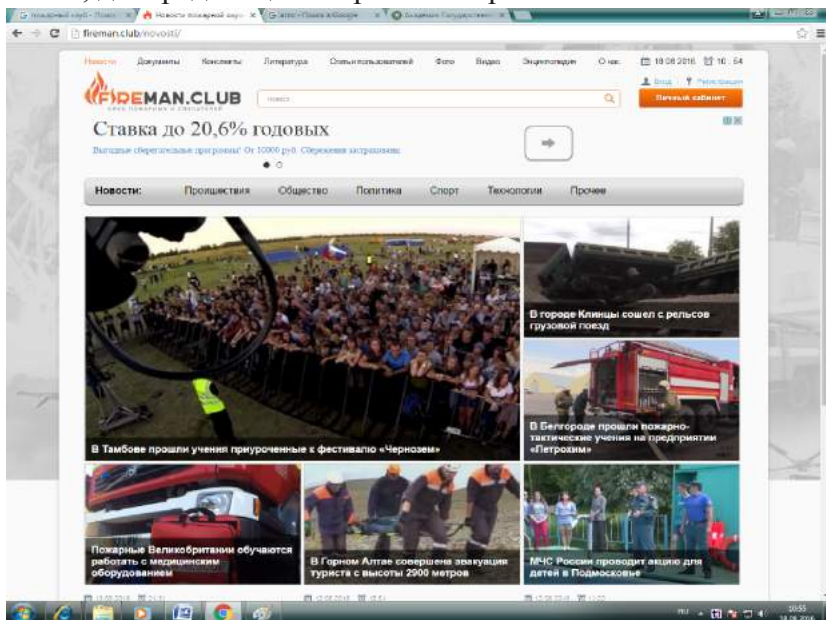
fireman.club/novosti/

Новости Документы Конспекты Литература Статьи пользователей Фото Видео Энциклопедия О нас 18.08.2016 10:54

Вход Регистрация

FIREMAN.CLUB

Личный кабинет

Ставка до 20,6% годовых

Выгодные сберегательные программы! От 10000 руб. Сбережения застрахованы

Новости: Происшествия Общество Политика Спорт Технологии Прочее

В Тамбове прошли учения приуроченные к фестивалю «Чернозем»

В городе Клинцы сошел с рельсов грузовой поезд

В Белгороде прошли пожарно-тактические учения на предприятии «Петрохим»

Пожарные Великобритании обучаются работать с медицинским оборудованием

В Горном Алтае совершена эвакуация туриста с высоты 2900 метров

МЧС России проводит акцию для детей в Подмосковье

10:55
18.08.2016